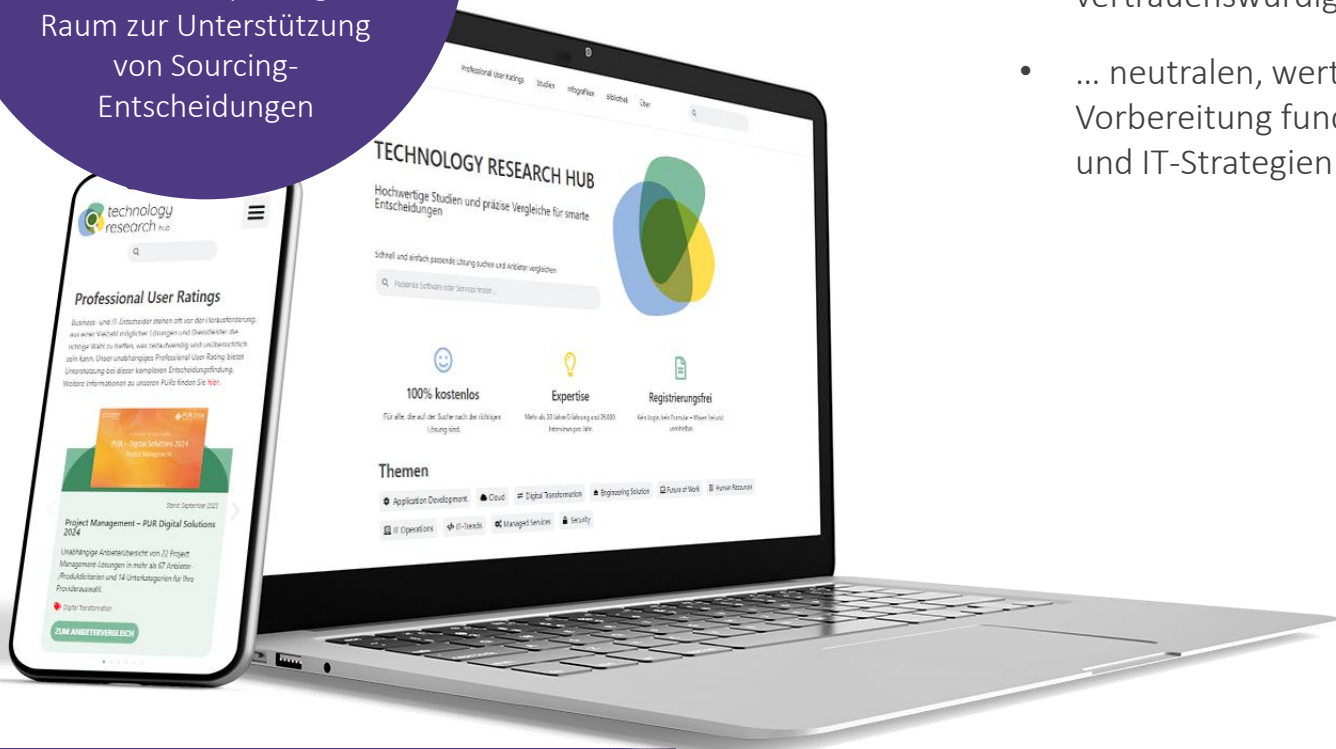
Raum zur Unterstützung von Sourcing-Entscheidungen

vertrauenswürdig

• … neutralen, wert Vorbereitung fund und IT-Strategien

Professional User Ratings Studien Infografiken Bibliothek Über

TECHNOLOGY RESEARCH HUB

Hochwertige Studien und präzise Vergleiche für smarte Entscheidungen

Schnell und einfach passende Lösung suchen und Anbieter vergleichen

Passende Software oder Services finden...

100% kostenlos

Für alle, die auf der Suche nach der richtigen Lösung sind.

Expertise

Mehr als 30 Jahre Erfahrung und 35.000 Interviews pro Jahr.

Registrierungsfrei

Kein login, kein Formular – Wissen frei und unmittelbar.

Themen

Application Development Cloud Digital Transformation Engineering Solution Future of Work Human Resources IT Operations IT-Trends Managed Services Security

technology research hub

Professional User Ratings

Business- und IT-Entscheider stehen oft vor der Herausforderung, aus einer Vielzahl möglicher Lösungen und Dienstleister die richtige Wahl zu treffen, was zeitaufwendig und unübersichtlich sein kann. Unser unabhängiges Professional User Rating bietet Unterstützung bei dieser komplexen Entscheidungsfindung. Weitere Informationen zu unseren PURs finden Sie hier.

PUR – Digital Solutions 2024
Project Management

Stand: September 2023

Project Management – PUR Digital Solutions 2024

Unabhängige Anbieterübersicht von 22 Project Management-Lösungen in mehr als 67 Anbieter-/Produktkriterien und 14 Unterkategorien für Ihre Providerauswahl.

Digital Transformation

ZUM ANBIETERVERGLEICH